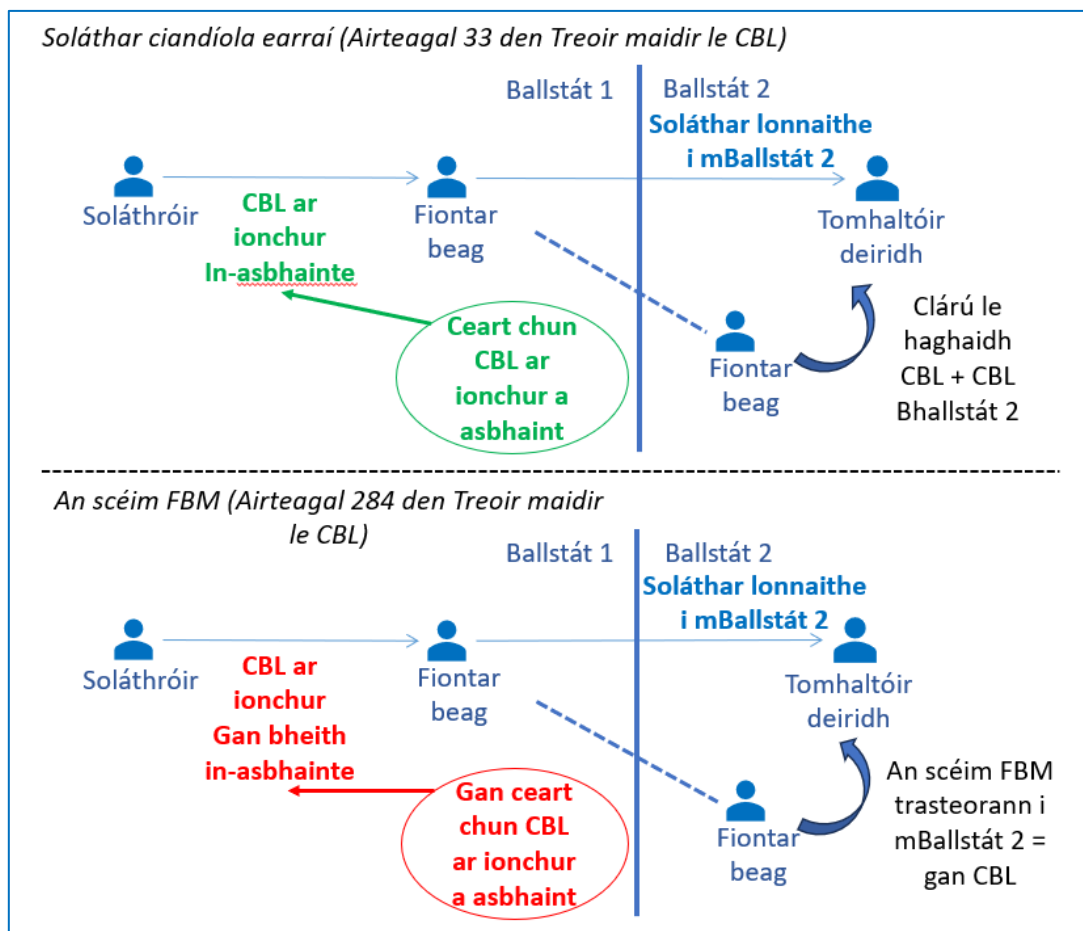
Soláthar ciandíola earraí (Airteagal 33 den Treoir maidir le CBL)

Ballstát 1

Ballstát 2

Soláthar lonnaithe i mBallstát 2

Soláthróir

CBL ar ionchur In-asbhainte

Fiontar beag

Tomhaltóir deiridh

Ceart chun CBL ar ionchur a asbhaint

Fiontar beag

Clárú le haghaidh CBL + CBL Bhallstát 2

An scéim FBM (Airteagal 284 den Treoir maidir le CBL)

Ballstát 1

Ballstát 2

Soláthar lonnaithe i mBallstát 2

Soláthróir

CBL ar ionchur Gan bheith in-asbhainte

Fiontar beag

Tomhaltóir deiridh

Gan ceart chun CBL ar ionchur a asbhaint

Fiontar beag

An scéim FBM trasteorann i mBallstát 2 = gan CBL